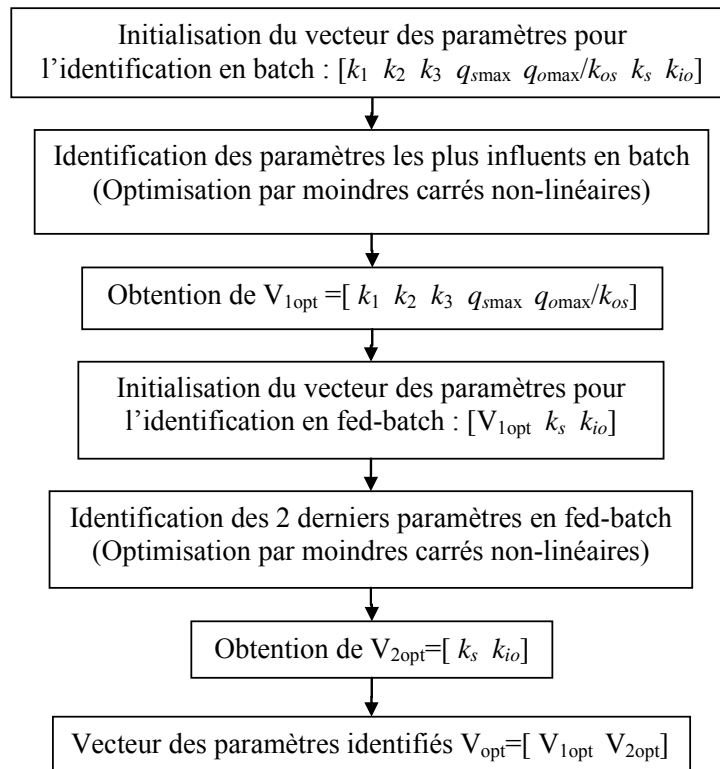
Initialisation du vecteur des paramètres pour l'identification en batch : $[k_1\ \ k_2\ \ k_3\ \ q_{s\max}\ \ q_{o\max}/k_{os}\ \ k_s\ \ k_{io}]$

Identification des paramètres les plus influents en batch (Optimisation par moindres carrés non-linéaires)

Obtention de $V_{1opt} =[\ k_1\ \ k_2\ \ k_3\ \ q_{s\max}\ \ q_{o\max}/k_{os}]$

Initialisation du vecteur des paramètres pour l'identification en fed-batch : $[V_{1opt}\ \ k_s\ \ k_{io}]$

Identification des 2 derniers paramètres en fed-batch (Optimisation par moindres carrés non-linéaires)

Obtention de $V_{2opt}=[\ k_s\ \ k_{io}]$

Vecteur des paramètres identifiés $V_{opt}=[\ V_{1opt}\ \ V_{2opt}]$